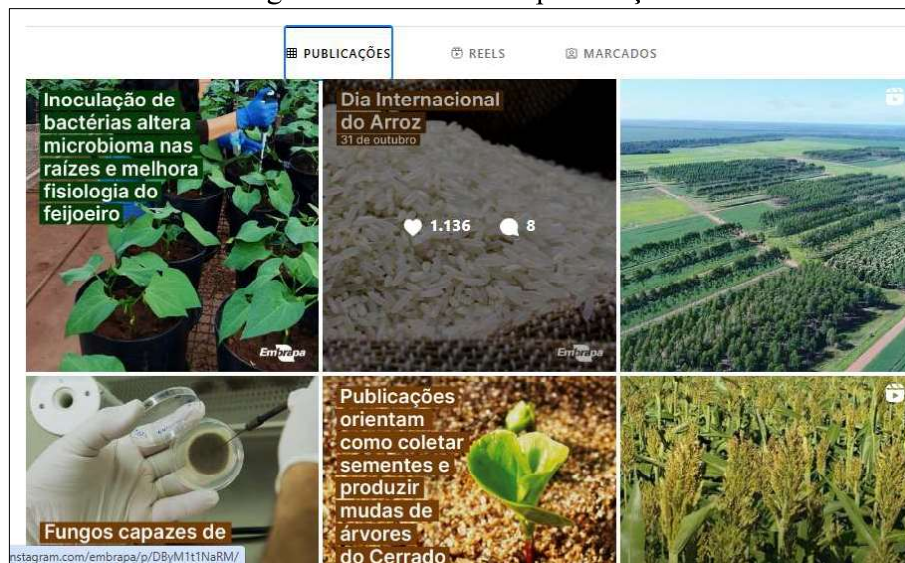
PUBLICAÇÕES REELS MARCADOS

Inoculação de bactérias altera microbioma nas raízes e melhora fisiologia do feijoeiro

Embrapa

Dia Internacional do Arroz
31 de outubro

1.136 8

Embrapa

Fungos capazes de

Publicações orientam como coletar sementes e produzir mudas de árvores do Cerrado

nstagram.com/embrapa/p/DByM1t1NaRM/